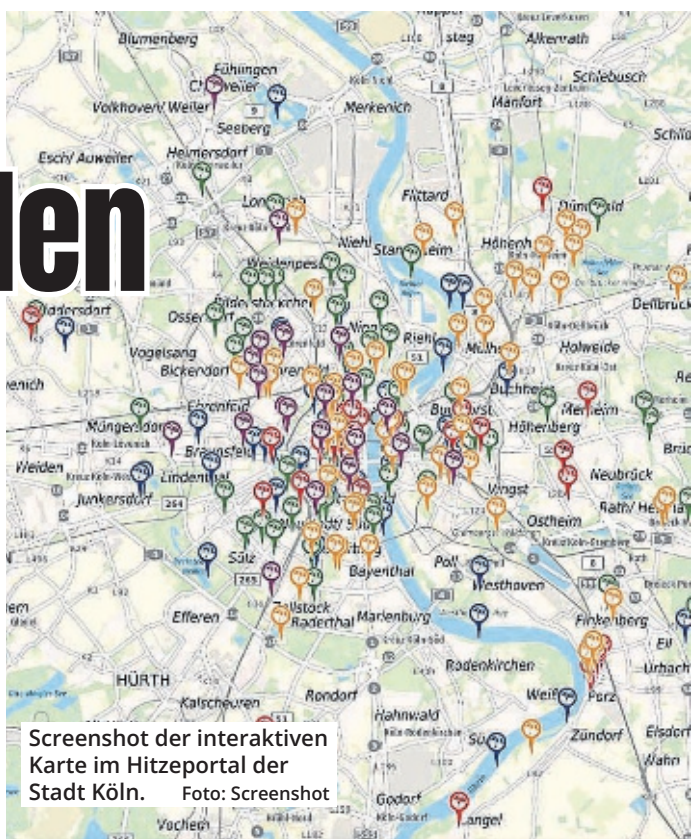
den

Blumenberg
Fühlingen
Chorweiler
Volkhoven/ Weiler
Merkenich
Seeberg
Esch/ Auweiler
Heimersdorf
Longerich
Flittard
Niehl
Stammheim
Höhenhaus
Dünnwald
Dellbrück
Ossendorf
Vogelsang
Bickendorf
Riehl
Mülheim
Holweide
Buchheim
Merheim
Höhenberg
Buchforst
Müngersdorf
Ehrenfeld
Braunsfeld
Lindenthal
Weiden
Junkersdorf
Neubrück
Rath/ Heumar
Vingst
Ostheim
Sülz
Poll
Westhoven
Bayenthal
Efferen
Zollstock
Raderthal
Marienburg
Finkenberg
Rodenkirchen
Urbach
HÜRTH
Rondorf
Weiß
Porz
Kalscheuren
Hahnwald
Sürth
Zündorf
Elsdorf
Wahn
Godorf
Langel
Vochem
Alkenrath
Schlebusch
Manfort
Schildgen
Merkenich
Lindweiler
Widdersdorf

Screenshot der interaktiven Karte im Hitzeportal der Stadt Köln. Foto: Screenshot